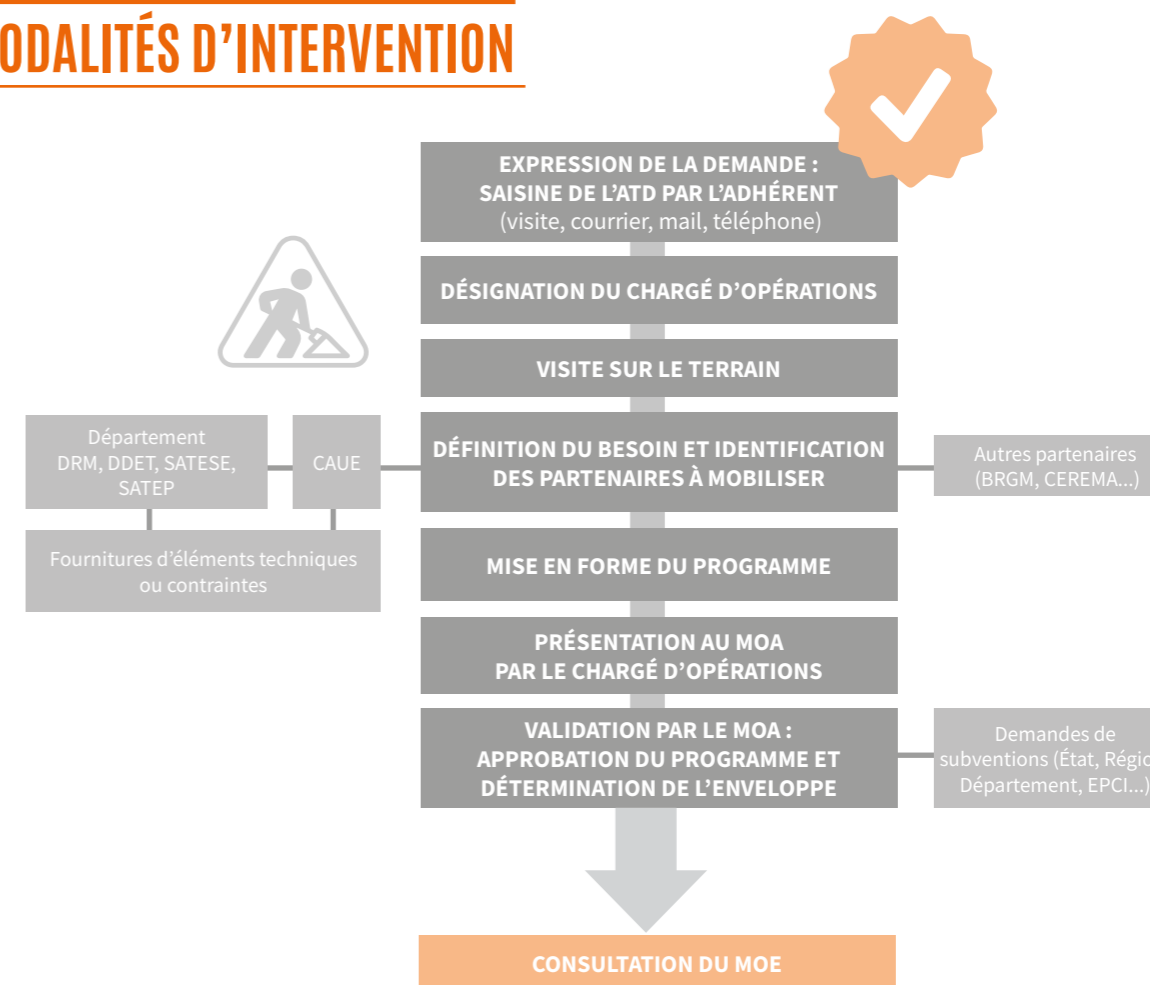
ODALITÉS D’INTERVENTION

EXPRESSION DE LA DEMANDE : SAISINE DE L’ATD PAR L’ADHÉRENT (visite, courrier, mail, téléphone)

DÉSIGNATION DU CHARGÉ D’OPÉRATIONS

VISITE SUR LE TERRAIN

Département DRM, DDET, SATESE, SATEP

CAUE

DÉFINITION DU BESOIN ET IDENTIFICATION DES PARTENAIRES À MOBILISER

Autres partenaires (BRGM, CEREMA...)

Fournitures d’éléments techniques ou contraintes

MISE EN FORME DU PROGRAMME

PRÉSENTATION AU MOA PAR LE CHARGÉ D’OPÉRATIONS

VALIDATION PAR LE MOA : APPROBATION DU PROGRAMME ET DÉTERMINATION DE L’ENVELOPPE

Demandes de subventions (État, Régio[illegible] Département, EPCI...)

CONSULTATION DU MOE